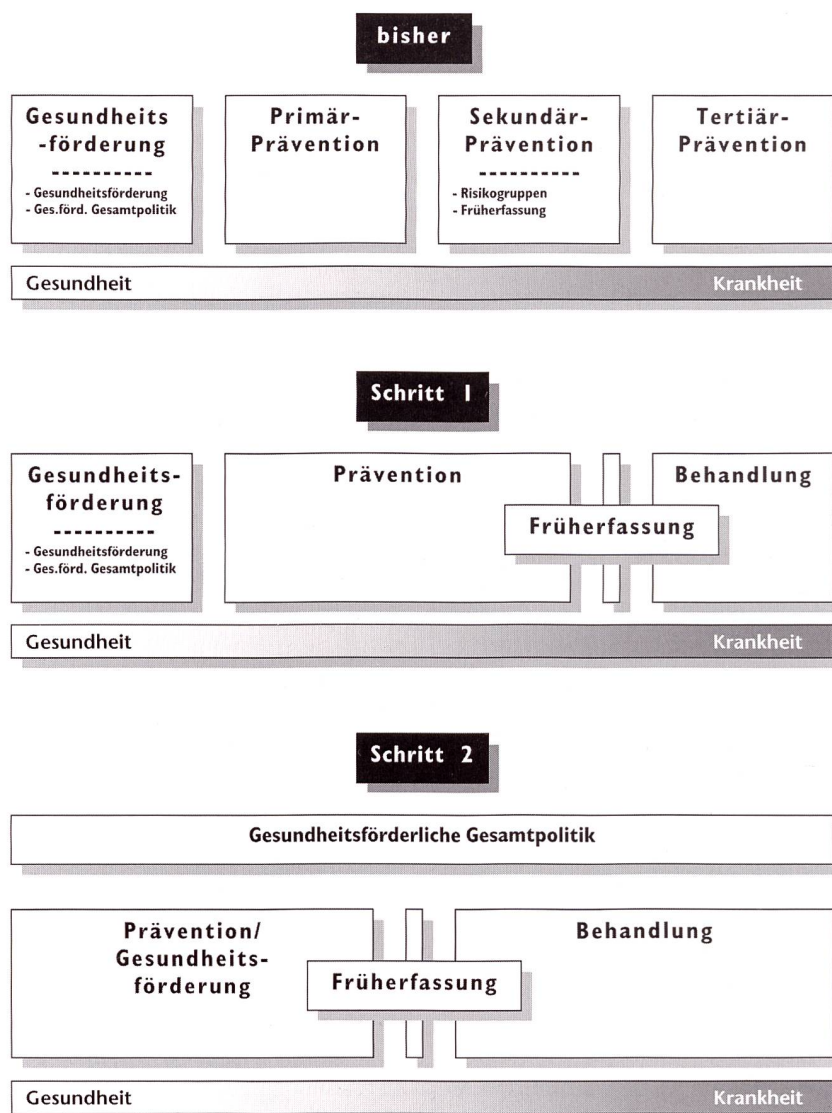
bisher

Gesundheits -förderung
----------
- Gesundheitsförderung
- Ges.förd. Gesamtpolitik

Primär-Prävention

Sekundär-Prävention
----------
- Risikogruppen
- Früherfassung

Tertiär-Prävention

Gesundheit Krankheit

Schritt 1

Gesundheits-förderung
----------
- Gesundheitsförderung
- Ges.förd. Gesamtpolitik

Prävention

Früherfassung

Behandlung

Gesundheit Krankheit

Schritt 2

Gesundheitsförderliche Gesamtpolitik

Prävention/ Gesundheits-förderung

Früherfassung

Behandlung

Gesundheit Krankheit